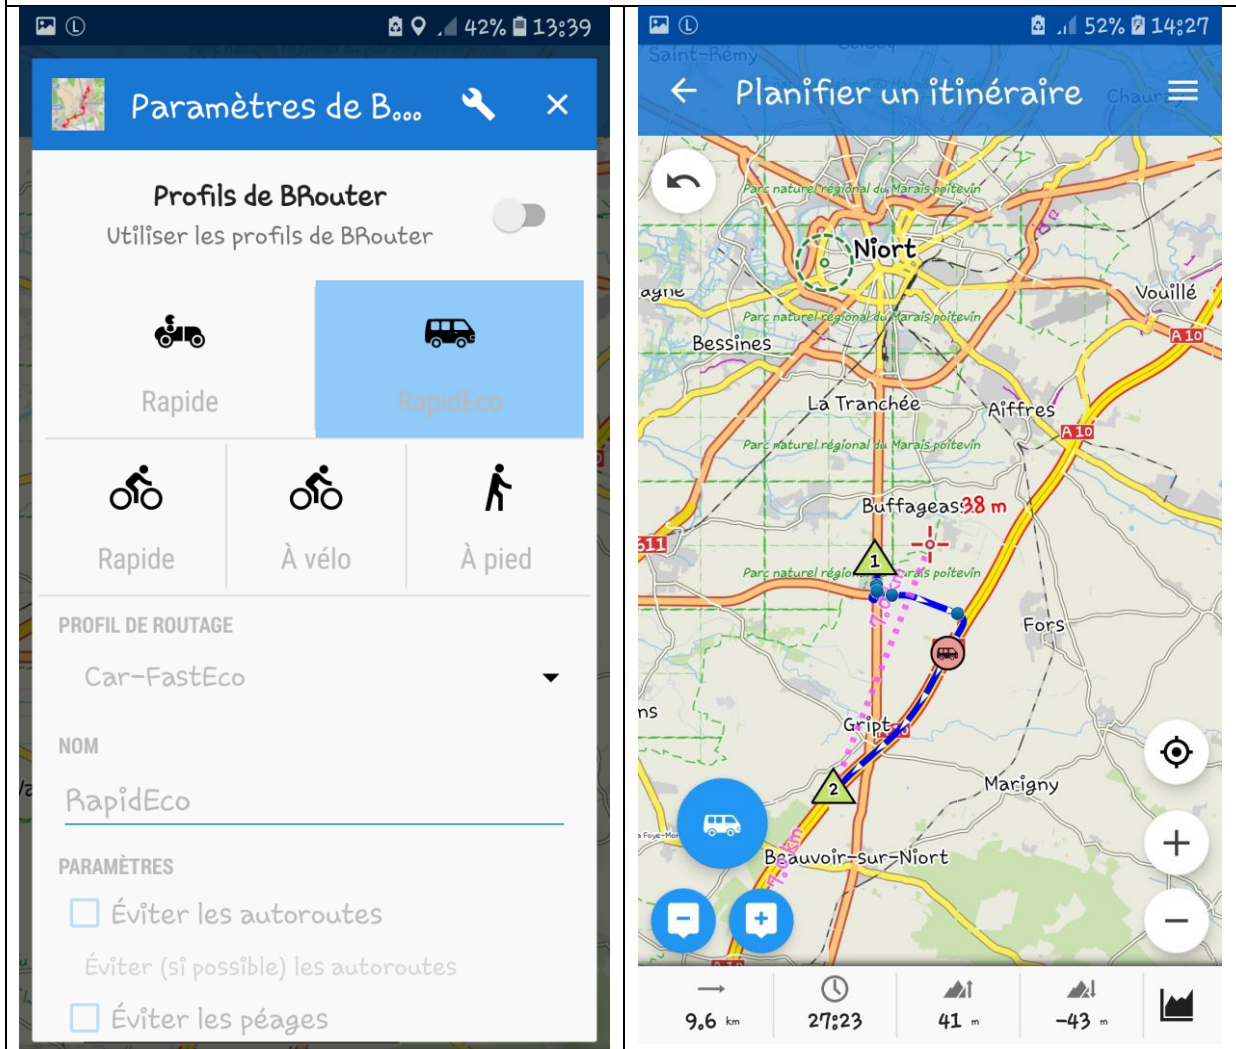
42% 13:39

Paramètres de B...

Profils de BRouter
Utiliser les profils de BRouter

Rapide

RapidEco

Rapide

À vélo

À pied

PROFIL DE ROUTAGE

Car-FastEco

NOM

RapidEco

PARAMÈTRES

Éviter les autoroutes

Éviter (si possible) les autoroutes

Éviter les péages

52% 14:27

Planifier un itinéraire

Saint-Rémy

Parc naturel régional du Marais poitevin

Niort

Vouillé

agne

Parc naturel régional du Marais poitevin

Bessines

A 10

La Tranchée

Aiffres

A 10

Parc naturel régional du Marais poitevin

Buffageas 38 m

611

1

Parc naturel régional du Marais poitevin

Fors

ns

Gript

2

Marigny

Beauvoir-sur-Niort

9.6 km

27:23

41 m

-43 m